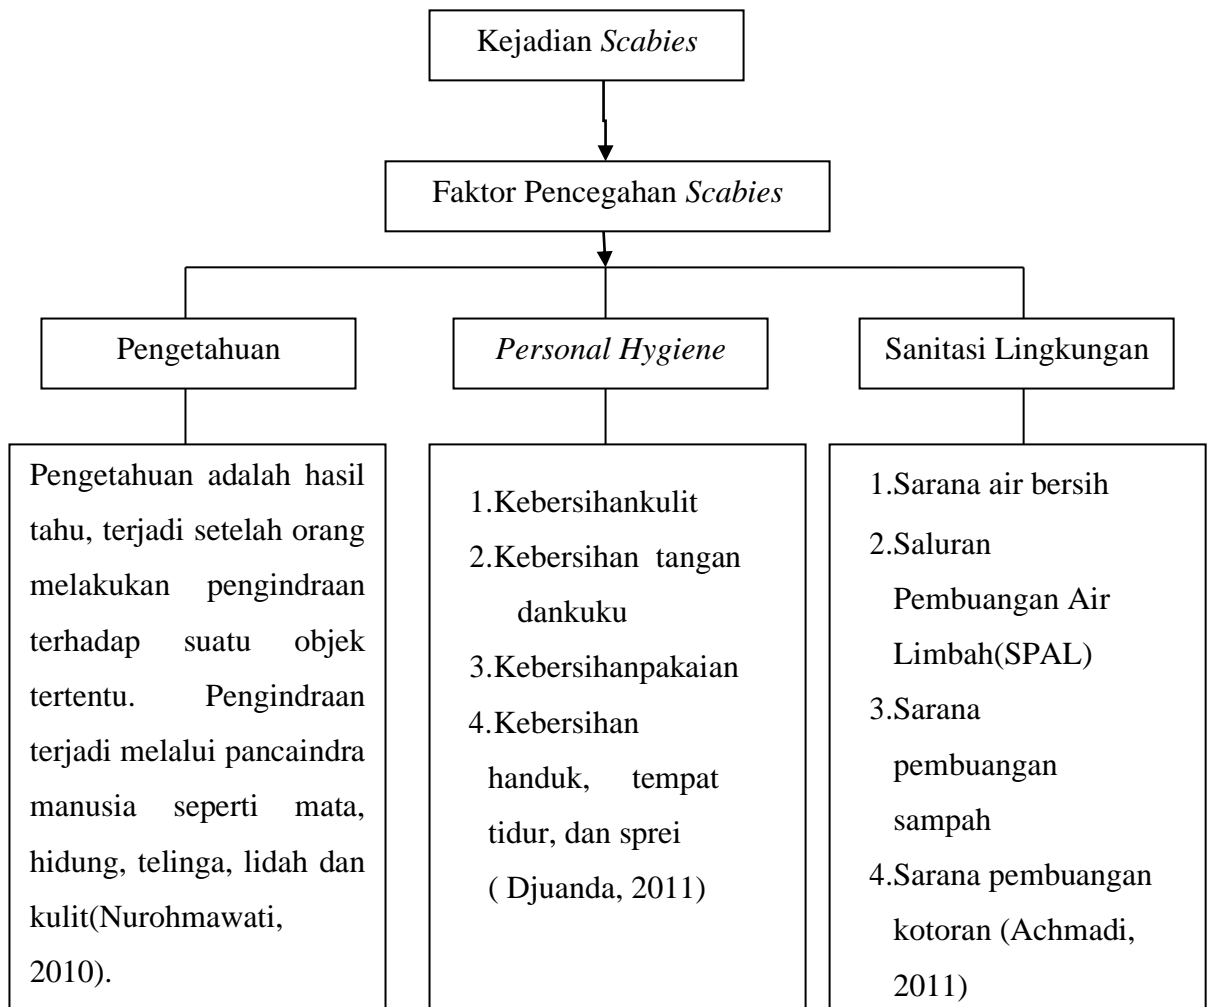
Kejadian *Scabies*

Faktor Pencegahan *Scabies*

Pengetahuan

*Personal Hygiene*

Sanitasi Lingkungan

Pengetahuan adalah hasil tahu, terjadi setelah orang melakukan pengindraan terhadap suatu objek tertentu. Pengindraan terjadi melalui pancaindra manusia seperti mata, hidung, telinga, lidah dan kulit(Nurohmawati, 2010).

1.Kebersihankulit
2.Kebersihan tangan dankuku
3.Kebersihanpakaian
4.Kebersihan handuk, tempat tidur, dan sprei
( Djuanda, 2011)

1.Sarana air bersih
2.Saluran Pembuangan Air Limbah(SPAL)
3.Sarana pembuangan sampah
4.Sarana pembuangan kotoran (Achmadi, 2011)